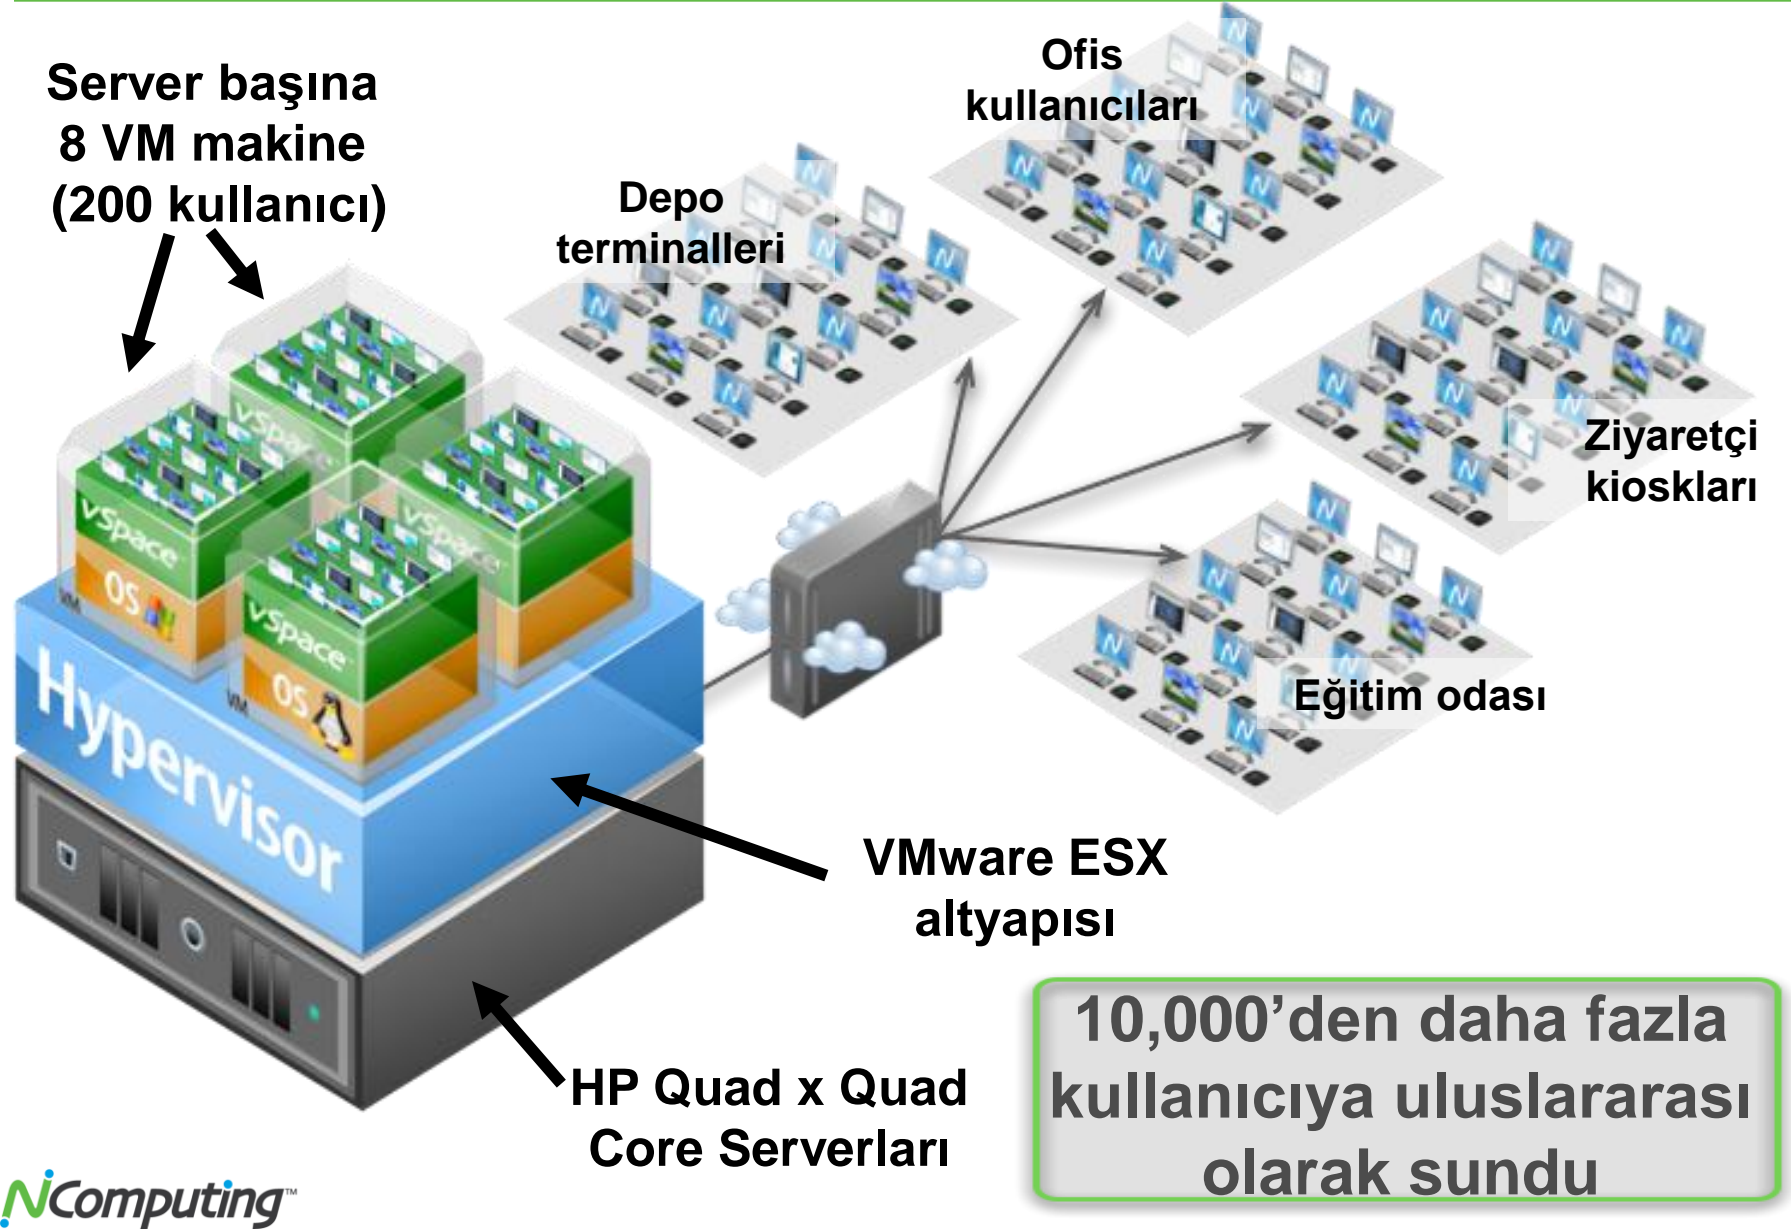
Server başına
8 VM makine
(200 kullanıcı)

Depo
terminalleri

Ofis
kullanıcıları

Ziyaretçi
kioskları

Eğitim odası

vSpace
OS
VM

vSpace
OS
VM

vSpace

vSpace

Hypervisor

VMware ESX
altyapısı

HP Quad x Quad
Core Serverları

10,000’den daha fazla
kullanıcıya uluslararası
olarak sundu

NComputing™